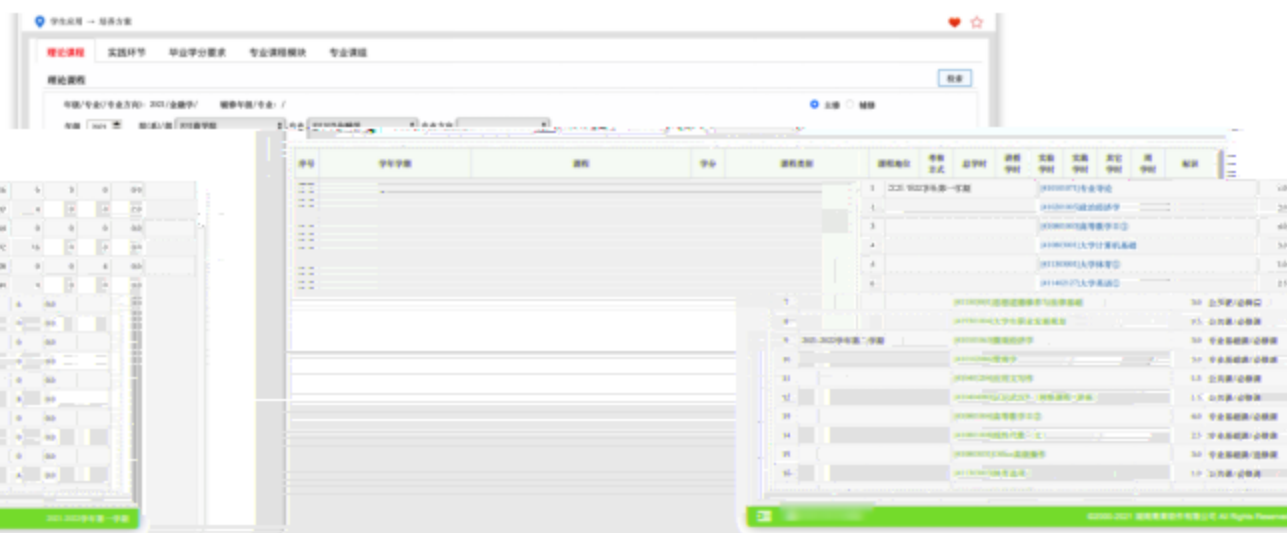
学生应用 → 培养方案

理论课程 | 实践环节 | 毕业学分要求 | 专业课程模块 | 专业课组

理论课程

搜索

年级/专业(专业方向): 2021/金融学/ 辅修年级/专业: /

主修 辅修

| 序号 | 学年学期 | 课程 | 学分 | 课程类别 | 课程性质 | 考核方式 | 总学时 | 讲授学时 | 实验学时 | 实践学时 | 其它学时 | 周学时 | 标识 |
|---|---|---|---|---|---|---|---|---|---|---|---|---|---|
| 1 | 2021-2022学年第一学期 | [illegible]专业导论 | | | | | | | | | | | |
| 2 | | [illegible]政治经济学 | | | | | | | | | | | |
| 3 | | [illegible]高等数学Ⅱ① | | | | | | | | | | | |
| 4 | | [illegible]大学计算机基础 | | | | | | | | | | | |
| 5 | | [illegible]大学体育① | | | | | | | | | | | |
| 6 | | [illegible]大学英语① | | | | | | | | | | | |
| 7 | | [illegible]思想道德修养与法律基础 | 3.0 | 公共课/必修课 | | | | | | | | | |
| 8 | | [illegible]大学生职业发展规划 | 0.5 | 公共课/必修课 | | | | | | | | | |
| 9 | 2021-2022学年第二学期 | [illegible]微观经济学 | 3.0 | 专业基础课/必修课 | | | | | | | | | |
| 10 | | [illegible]会计学 | 3.0 | 专业基础课/必修课 | | | | | | | | | |
| 11 | | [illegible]应用文写作 | 1.0 | 公共课/必修课 | | | | | | | | | |
| 12 | | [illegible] | 1.5 | 公共课/必修课 | | | | | | | | | |
| 13 | | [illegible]高等数学Ⅱ② | 4.0 | 专业基础课/必修课 | | | | | | | | | |
| 14 | | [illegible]线性代数 | 2.5 | 专业基础课/必修课 | | | | | | | | | |
| 15 | | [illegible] | 3.0 | 专业基础课/必修课 | | | | | | | | | |
| 16 | | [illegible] | 1.0 | 公共课/必修课 | | | | | | | | | |

2021-2022学年第一学期

©2000-2021 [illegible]有限公司 All Rights Reserved